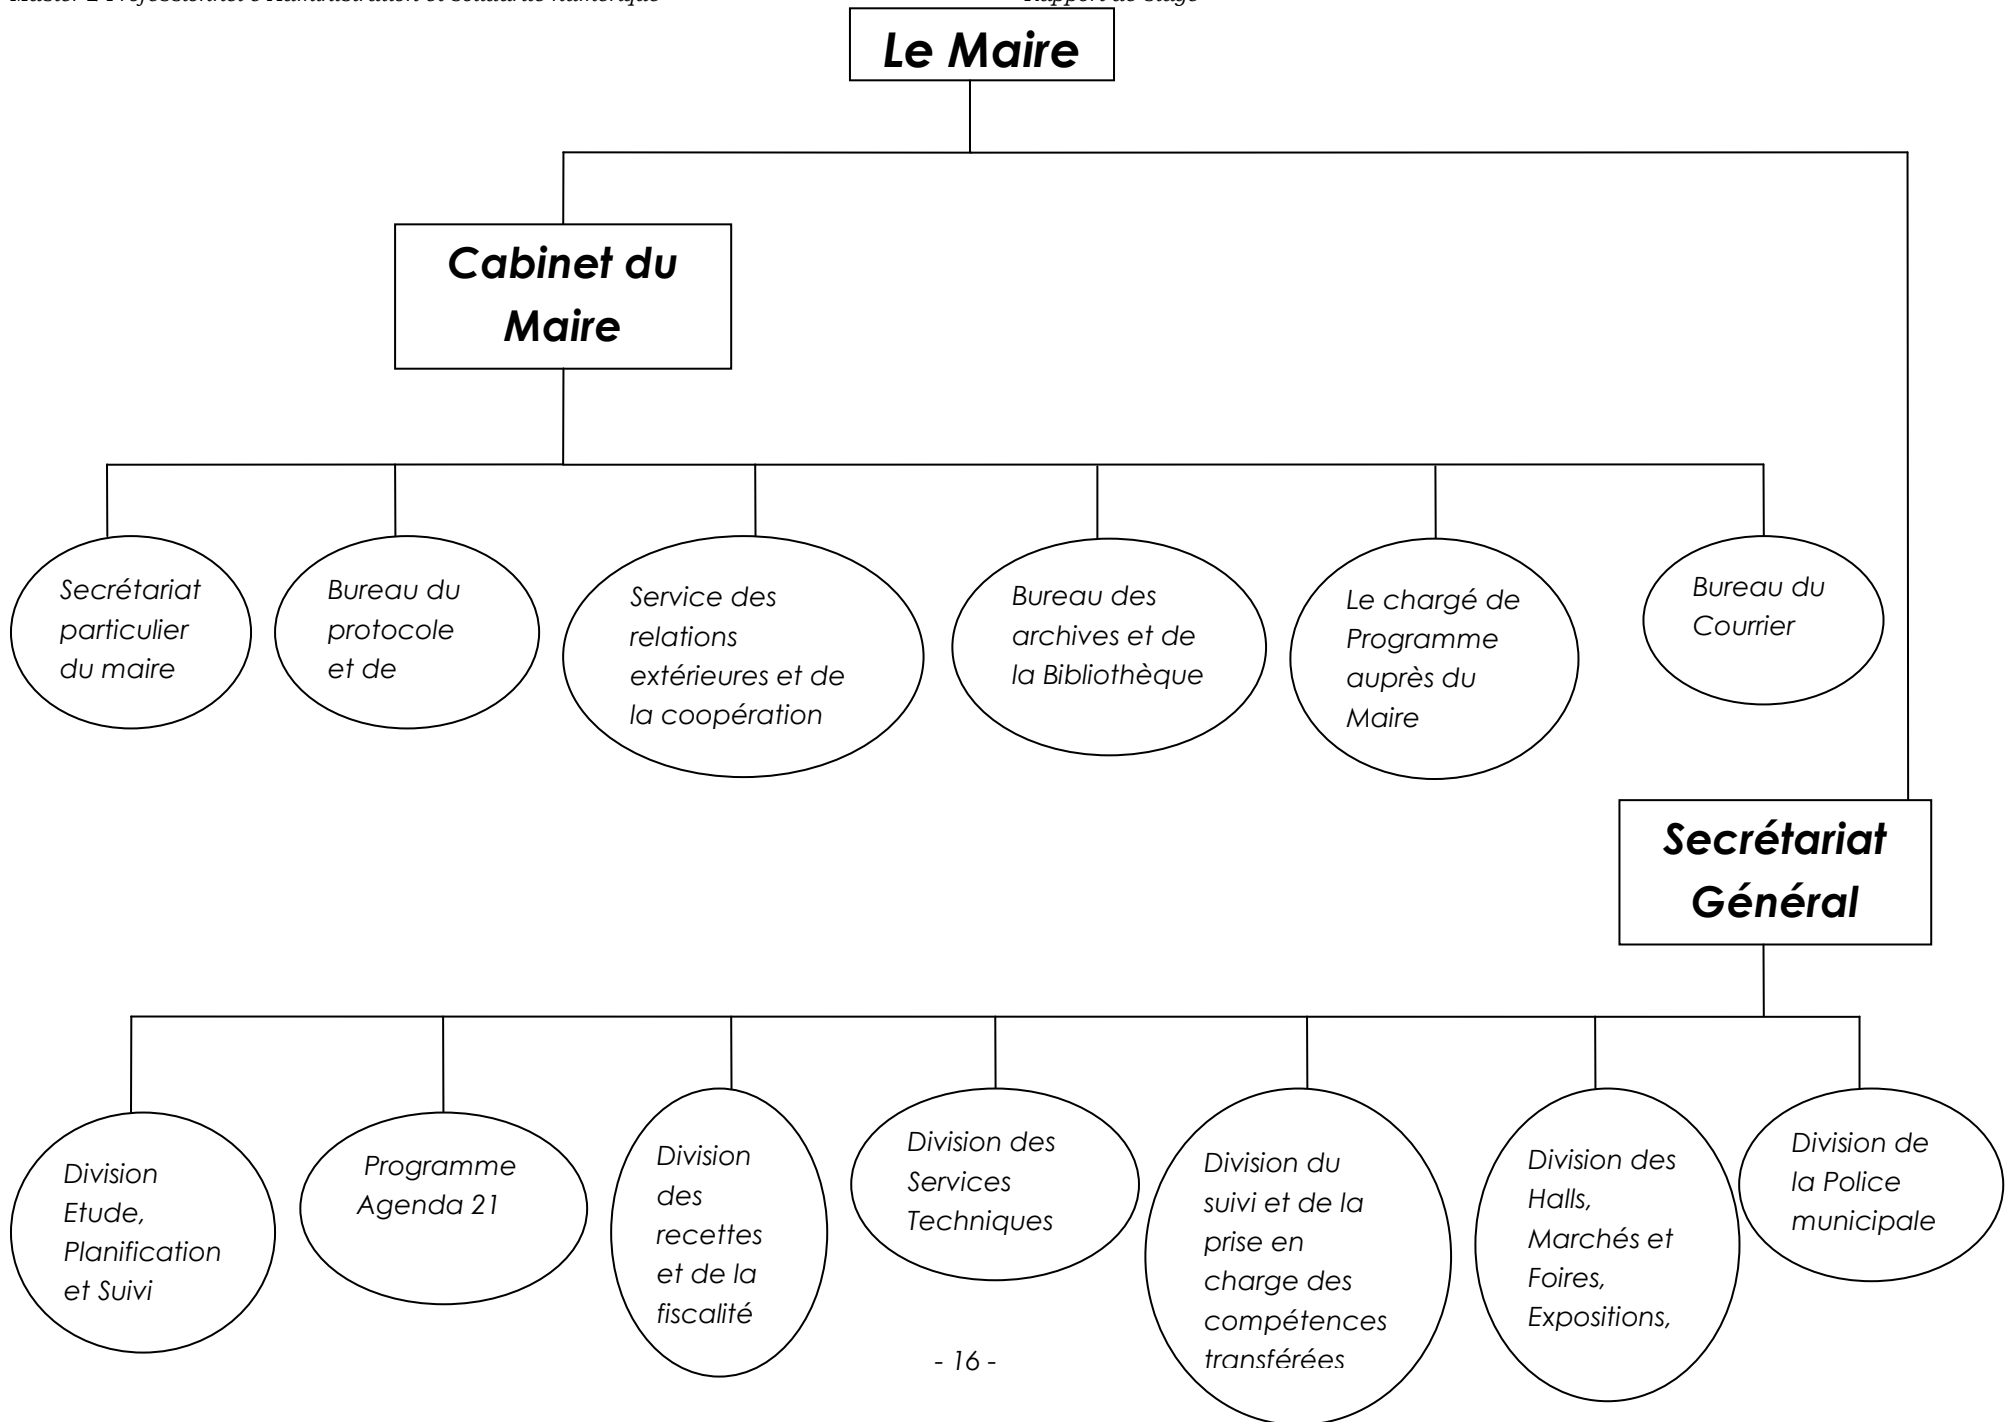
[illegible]

Le Maire

Cabinet du Maire

Secrétariat particulier du maire

Bureau du protocole et de

Service des relations extérieures et de la coopération

Bureau des archives et de la Bibliothèque

Le chargé de Programme auprès du Maire

Bureau du Courrier

Secrétariat Général

Division Etude, Planification et Suivi

Programme Agenda 21

Division des recettes et de la fiscalité

Division des Services Techniques

Division du suivi et de la prise en charge des compétences transférées

Division des Halls, Marchés et Foires, Expositions,

Division de la Police municipale

- 16 -